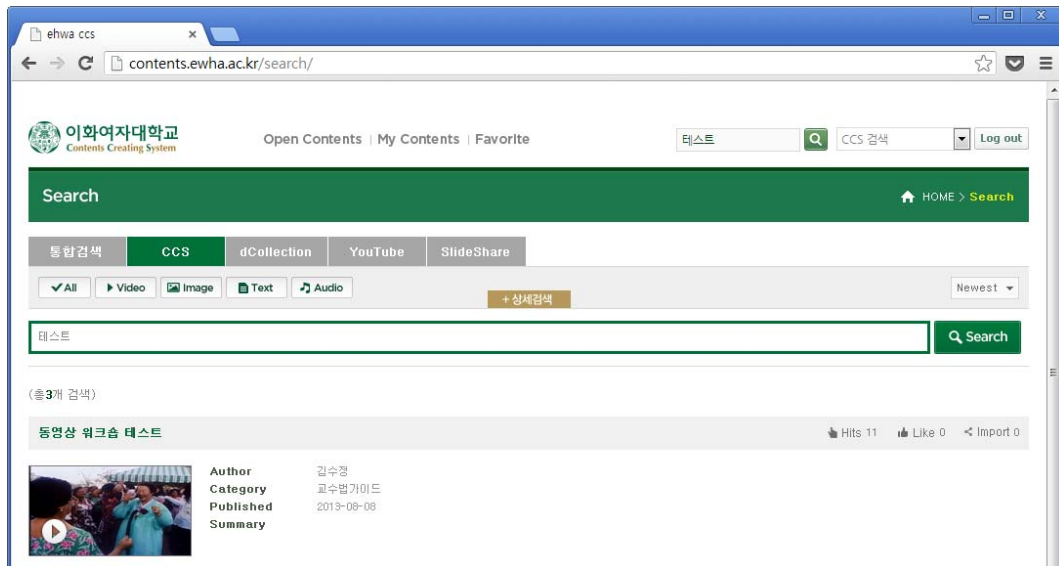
ehwa ccs ×

contents.ewha.ac.kr/search/

이화여자대학교
Contents Creating System

Open Contents | My Contents | Favorite

테스트

CCS 검색

Log out

Search

HOME > Search

통합검색 | CCS | dCollection | YouTube | SlideShare

All | Video | Image | Text | Audio

+ 상세검색

Newest

테스트

Search

(총3개 검색)

동영상 워크숍 테스트

Hits 11 | Like 0 | Import 0

| Author | 김수정 |
|---|---|
| Category | 교수법가이드 |
| Published | 2013-08-08 |
| Summary | |